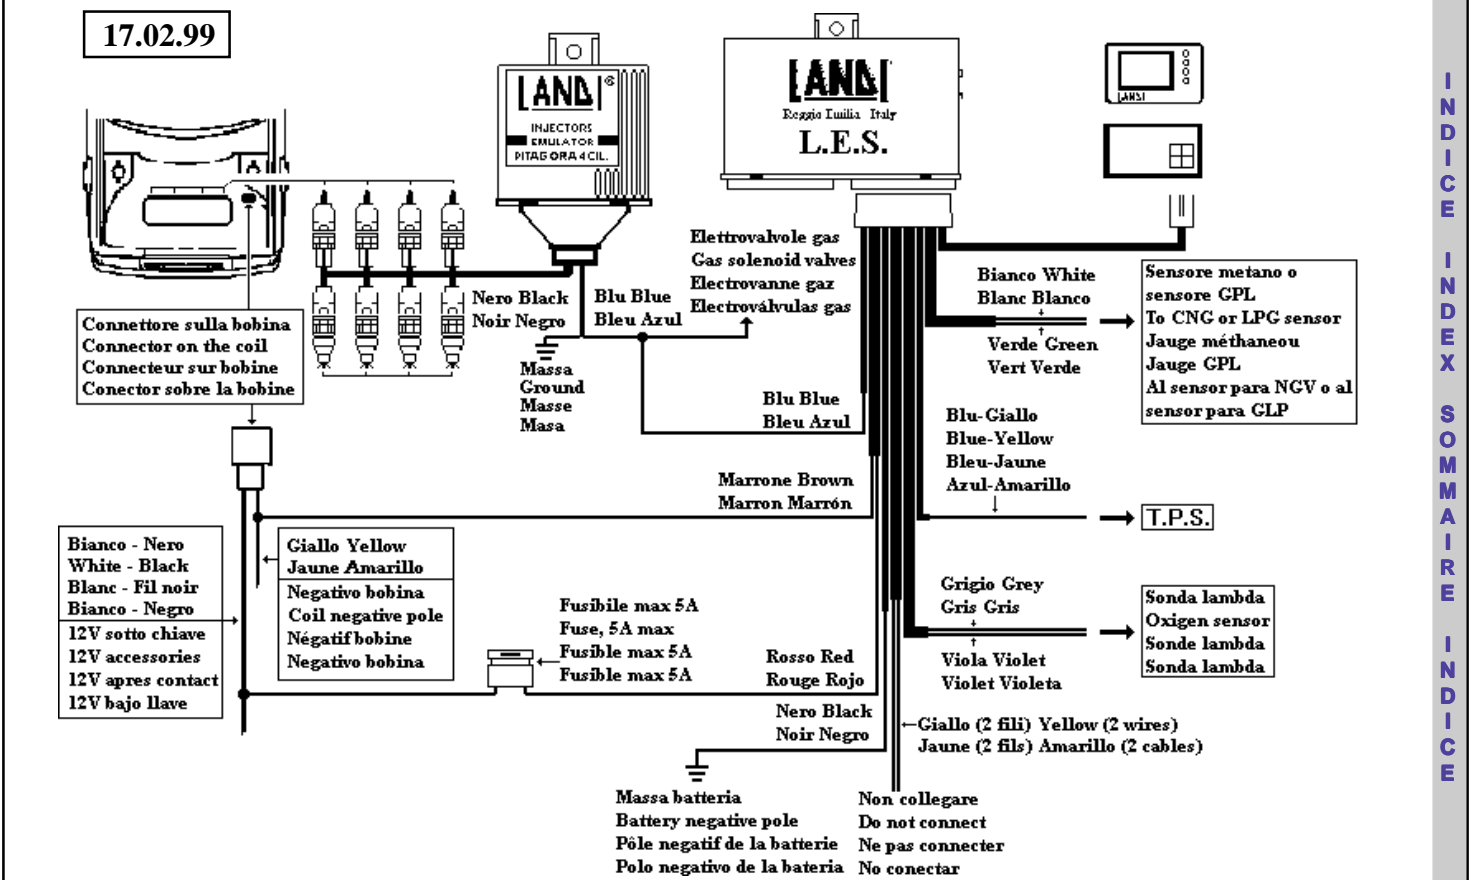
17.02.99

LANDI
INJECTORS EMULATOR PITAGORA 4 CIL.

LANDI
Reggio Emilia Italy
L.E.S.

LANDI

Connettore sulla bobina
Connector on the coil
Connecteur sur bobine
Conector sobre la bobine

Nero Black
Noir Negro

Blu Blue
Bleu Azul

Elettrovalvole gas
Gas solenoid valves
Electrovanne gaz
Electroválvulas gas

Massa
Ground
Masse
Masa

Bianco White
Blanc Blanco

Verde Green
Vert Verde

Sensore metano o sensore GPL
To CNG or LPG sensor
Jauge méthaneou
Jauge GPL
Al sensor para NGV o al sensor para GLP

Blu Blue
Bleu Azul

Blu-Giallo
Blue-Yellow
Bleu-Jaune
Azul-Amarillo

Marrone Brown
Marron Marrón

T.P.S.

Bianco - Nero
White - Black
Blanc - Fil noir
Bianco - Negro

12V sotto chiave
12V accessories
12V apres contact
12V bajo llave

Giallo Yellow
Jaune Amarillo

Negativo bobina
Coil negative pole
Négatif bobine
Negativo bobina

Fusibile max 5A
Fuse, 5A max
Fusible max 5A
Fusible max 5A

Rosso Red
Rouge Rojo

Grigio Grey
Gris Gris

Viola Violet
Violet Violeta

Sonda lambda
Oxigen sensor
Sonde lambda
Sonda lambda

Nero Black
Noir Negro

Giallo (2 fili) Yellow (2 wires)
Jaune (2 fils) Amarillo (2 cables)

Massa batteria
Battery negative pole
Pôle negatif de la batterie
Polo negativo de la bateria

Non collegare
Do not connect
Ne pas connecter
No conectar

INDICE INDEX SOMMAIRE INDICE